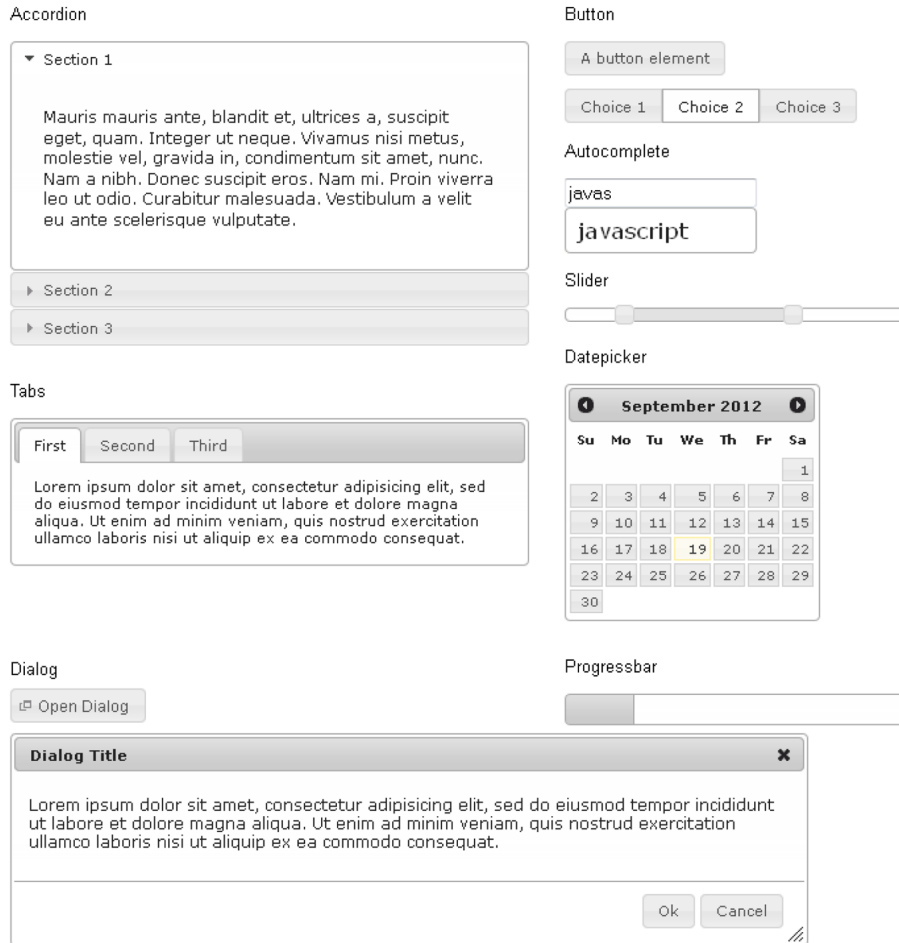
Accordion

Section 1

Mauris mauris ante, blandit et, ultrices a, suscipit eget, quam. Integer ut neque. Vivamus nisi metus, molestie vel, gravida in, condimentum sit amet, nunc. Nam a nibh. Donec suscipit eros. Nam mi. Proin viverra leo ut odio. Curabitur malesuada. Vestibulum a velit eu ante scelerisque vulputate.

Section 2

Section 3

Tabs

First | Second | Third

Lorem ipsum dolor sit amet, consectetur adipisicing elit, sed do eiusmod tempor incididunt ut labore et dolore magna aliqua. Ut enim ad minim veniam, quis nostrud exercitation ullamco laboris nisi ut aliquip ex ea commodo consequat.

Dialog

Open Dialog

Dialog Title

Lorem ipsum dolor sit amet, consectetur adipisicing elit, sed do eiusmod tempor incididunt ut labore et dolore magna aliqua. Ut enim ad minim veniam, quis nostrud exercitation ullamco laboris nisi ut aliquip ex ea commodo consequat.

Ok Cancel

Button

A button element

Choice 1 | Choice 2 | Choice 3

Autocomplete

javas

javascript

Slider

Datepicker

September 2012

| Su | Mo | Tu | We | Th | Fr | Sa |
|---|---|---|---|---|---|---|
| | | | | | | 1 |
| 2 | 3 | 4 | 5 | 6 | 7 | 8 |
| 9 | 10 | 11 | 12 | 13 | 14 | 15 |
| 16 | 17 | 18 | 19 | 20 | 21 | 22 |
| 23 | 24 | 25 | 26 | 27 | 28 | 29 |
| 30 | | | | | | |

Progressbar